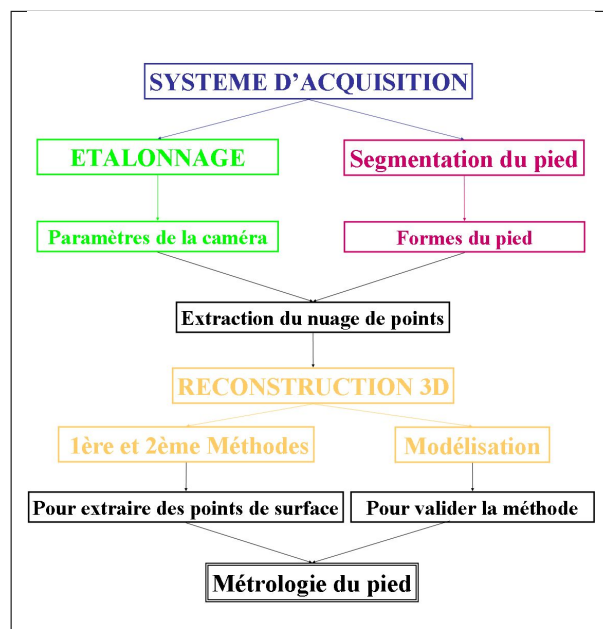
SYSTEME D'ACQUISITION

ETALONNAGE

Segmentation du pied

Paramètres de la caméra

Formes du pied

Extraction du nuage de points

RECONSTRUCTION 3D

1ère et 2ème Méthodes

Modélisation

Pour extraire des points de surface

Pour valider la méthode

Métrologie du pied